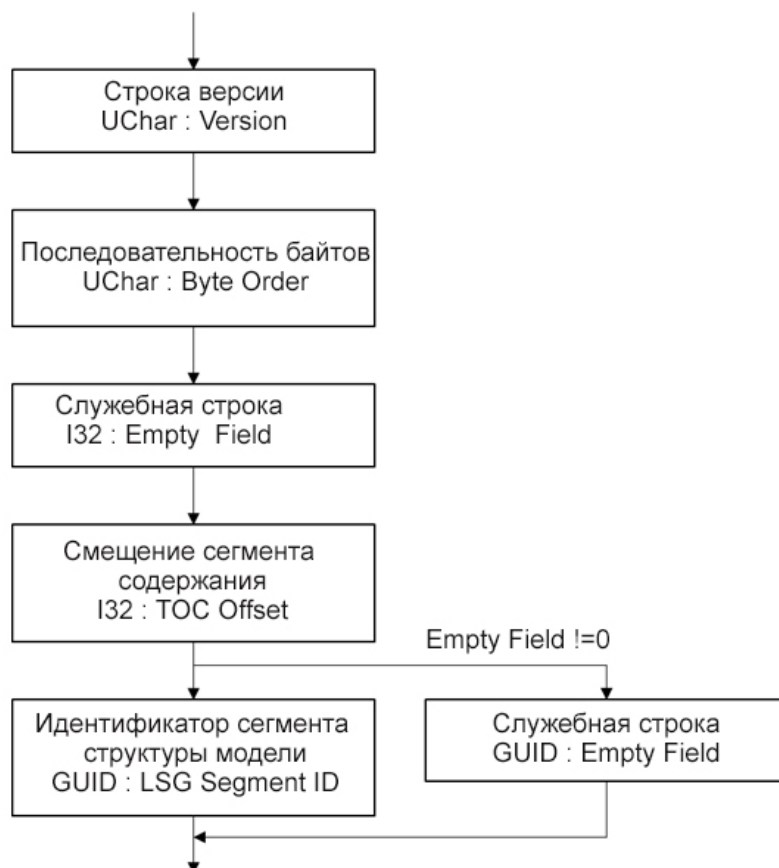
Строка версии
UChar : Version

Последовательность байтов
UChar : Byte Order

Служебная строка
I32 : Empty Field

Смещение сегмента содержания
I32 : TOC Offset

Empty Field !=0

Идентификатор сегмента структуры модели
GUID : LSG Segment ID

Служебная строка
GUID : Empty Field